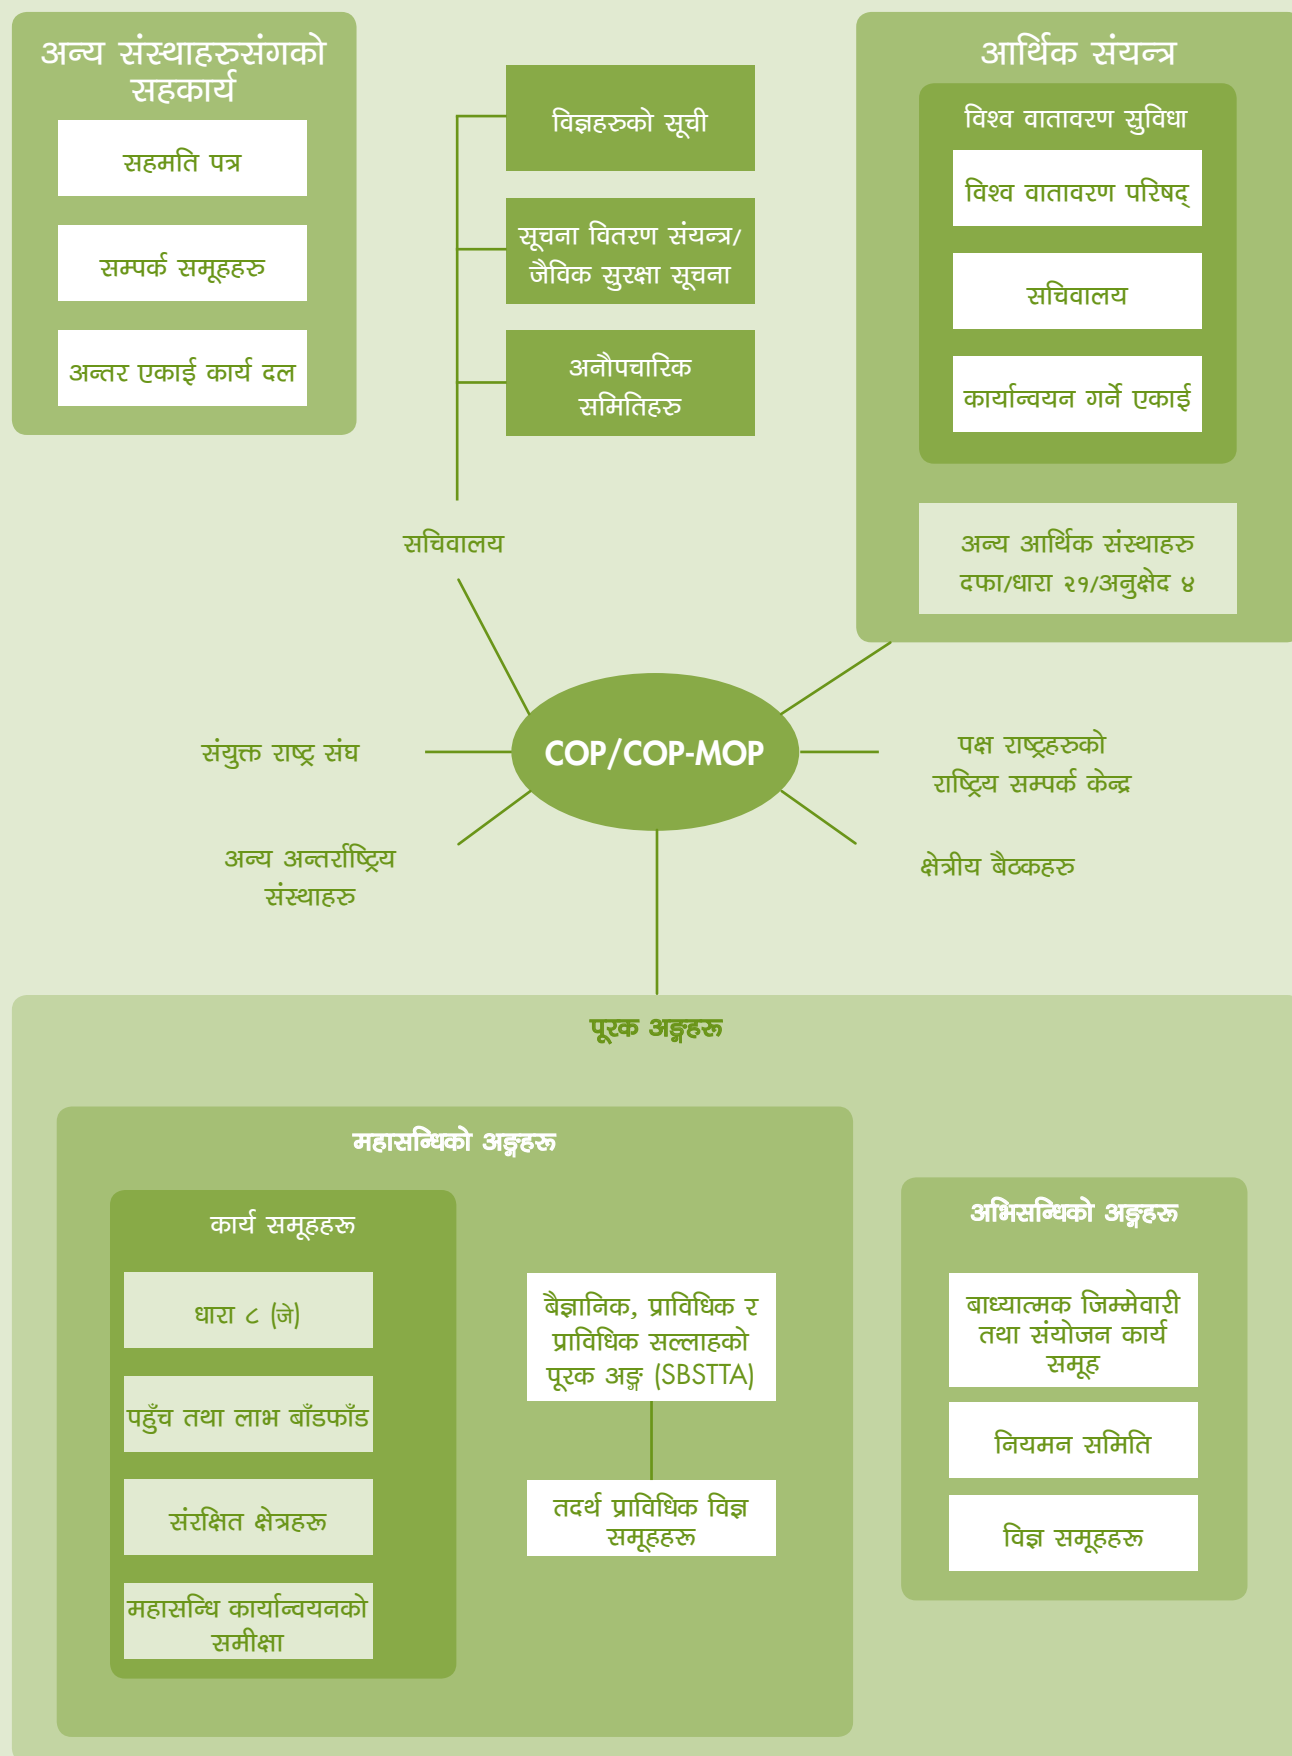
अन्य संस्थाहरुसंगको सहकार्य

सहमति पत्र

सम्पर्क समूहहरु

अन्तर एकाई कार्य दल

विज्ञहरुको सूची

सूचना वितरण संयन्त्र/ जैविक सुरक्षा सूचना

अनौपचारिक समितिहरु

सचिवालय

आर्थिक संयन्त्र

विश्व वातावरण सुविधा

विश्व वातावरण परिषद्

सचिवालय

कार्यान्वयन गर्ने एकाई

अन्य आर्थिक संस्थाहरु दफा/धारा २१/अनुक्षेद ४

संयुक्त राष्ट्र संघ

COP/COP-MOP

पक्ष राष्ट्रहरुको राष्ट्रिय सम्पर्क केन्द्र

अन्य अन्तर्राष्ट्रिय संस्थाहरु

क्षेत्रीय बैठकहरु

पूरक अङ्गहरू

महासन्धिको अङ्गहरू

कार्य समूहहरू

धारा ८ (जे)

पहुँच तथा लाभ बाँडफाँड

संरक्षित क्षेत्रहरू

महासन्धि कार्यान्वयनको समीक्षा

बैज्ञानिक, प्राविधिक र प्राविधिक सल्लाहको पूरक अङ्ग (SBSTTA)

तदर्थ प्राविधिक विज्ञ समूहहरू

अभिसन्धिको अङ्गहरू

बाध्यात्मक जिम्मेवारी तथा संयोजन कार्य समूह

नियमन समिति

विज्ञ समूहहरू